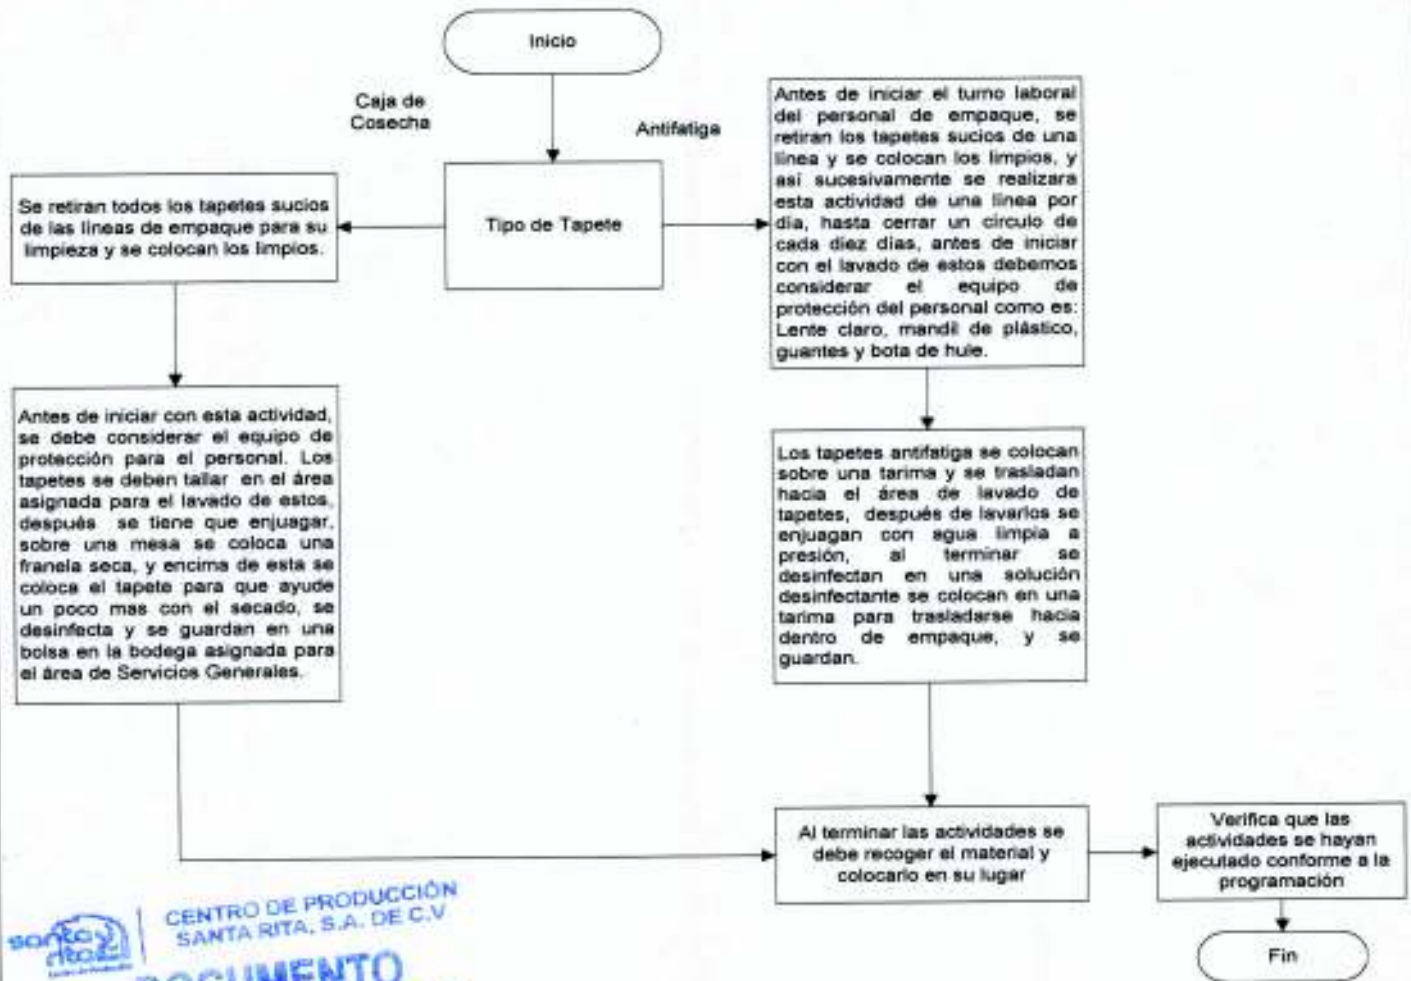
Inicio

Caja de Cosecha

Antifatiga

Tipo de Tapete

Se retiran todos los tapetes sucios de las lineas de empaque para su limpieza y se colocan los limpios.

Antes de iniciar el turno laboral del personal de empaque, se retiran los tapetes sucios de una linea y se colocan los limpios, y asi sucesivamente se realizara esta actividad de una linea por dia, hasta cerrar un circulo de cada diez dias, antes de iniciar con el lavado de estos debemos considerar el equipo de protección del personal como es: Lente claro, mandil de plástico, guantes y bota de hule.

Antes de iniciar con esta actividad, se debe considerar el equipo de protección para el personal. Los tapetes se deben tallar en el área asignada para el lavado de estos, después se tiene que enjuagar, sobre una mesa se coloca una franela seca, y encima de esta se coloca el tapete para que ayude un poco mas con el secado, se desinfecta y se guardan en una bolsa en la bodega asignada para el área de Servicios Generales.

Los tapetes antifatiga se colocan sobre una tarima y se trasladan hacia el área de lavado de tapetes, después de lavarlos se enjuagan con agua limpia a presión, al terminar se desinfectan en una solución desinfectante se colocan en una tarima para trasladarse hacia dentro de empaque, y se guardan.

Al terminar las actividades se debe recoger el material y colocarlo en su lugar

Verifica que las actividades se hayan ejecutado conforme a la programación

Fin

santa rita

CENTRO DE PRODUCCIÓN SANTA RITA, S.A. DE C.V

DOCUMENTO